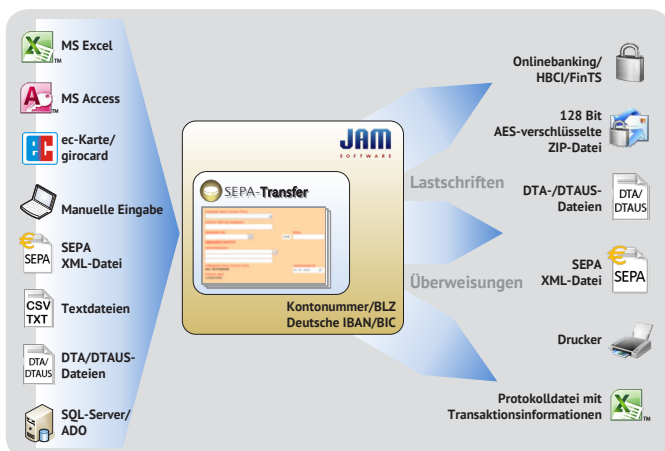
MS Excel

MS Access

ec-Karte/
girocard

Manuelle Eingabe

SEPA
SEPA
XML-Datei

CSV
TXT
Textdateien

DTA/
DTAUS
DTA/DTAUS-
Dateien

SQL-Server/
ADO

JAM
SOFTWARE

SEPA-Transfer

Kontonummer/BLZ
Deutsche IBAN/BIC

Lastschriften

Überweisungen

Onlinebanking/
HBCI/FinTS

128 Bit
AES-verschlüsselte
ZIP-Datei

DTA-/DTAUS-
Dateien
DTA/
DTAUS

SEPA
XML-Datei
SEPA

Drucker

Protokolldatei mit
Transaktionsinformationen